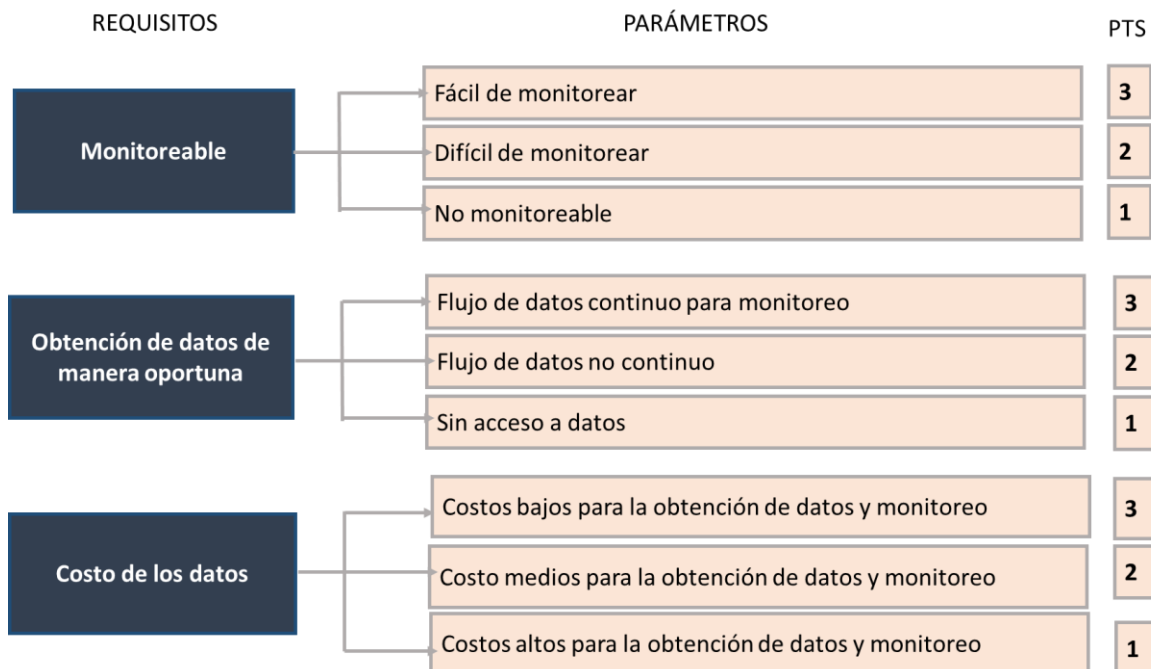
| REQUISITOS | PARÁMETROS | PTS |
|---|---|---|
| Monitoreable | Fácil de monitorear | 3 |
| | Difícil de monitorear | 2 |
| | No monitoreable | 1 |
| Obtención de datos de manera oportuna | Flujo de datos continuo para monitoreo | 3 |
| | Flujo de datos no continuo | 2 |
| | Sin acceso a datos | 1 |
| Costo de los datos | Costos bajos para la obtención de datos y monitoreo | 3 |
| | Costo medios para la obtención de datos y monitoreo | 2 |
| | Costos altos para la obtención de datos y monitoreo | 1 |